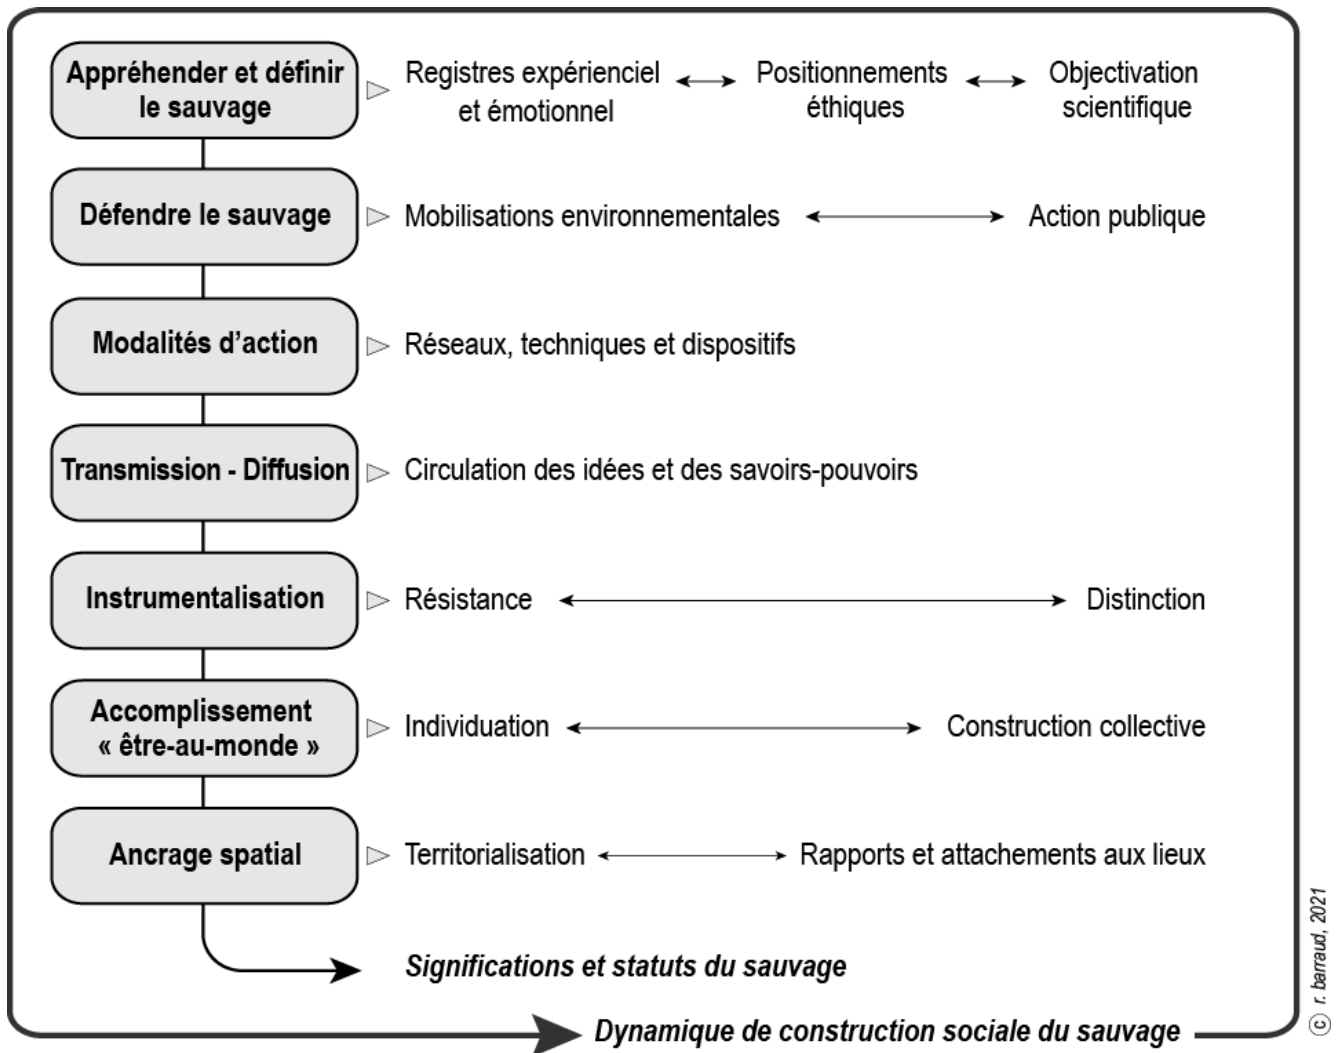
Appréhender et définir le sauvage
Registres expérienciel et émotionnel
Positionnements éthiques
Objectivation scientifique

Défendre le sauvage
Mobilisations environnementales
Action publique

Modalités d'action
Réseaux, techniques et dispositifs

Transmission - Diffusion
Circulation des idées et des savoirs-pouvoirs

Instrumentalisation
Résistance
Distinction

Accomplissement « être-au-monde »
Individuation
Construction collective

Ancrage spatial
Territorialisation
Rapports et attachements aux lieux

Significations et statuts du sauvage

Dynamique de construction sociale du sauvage

© r. barraud, 2021